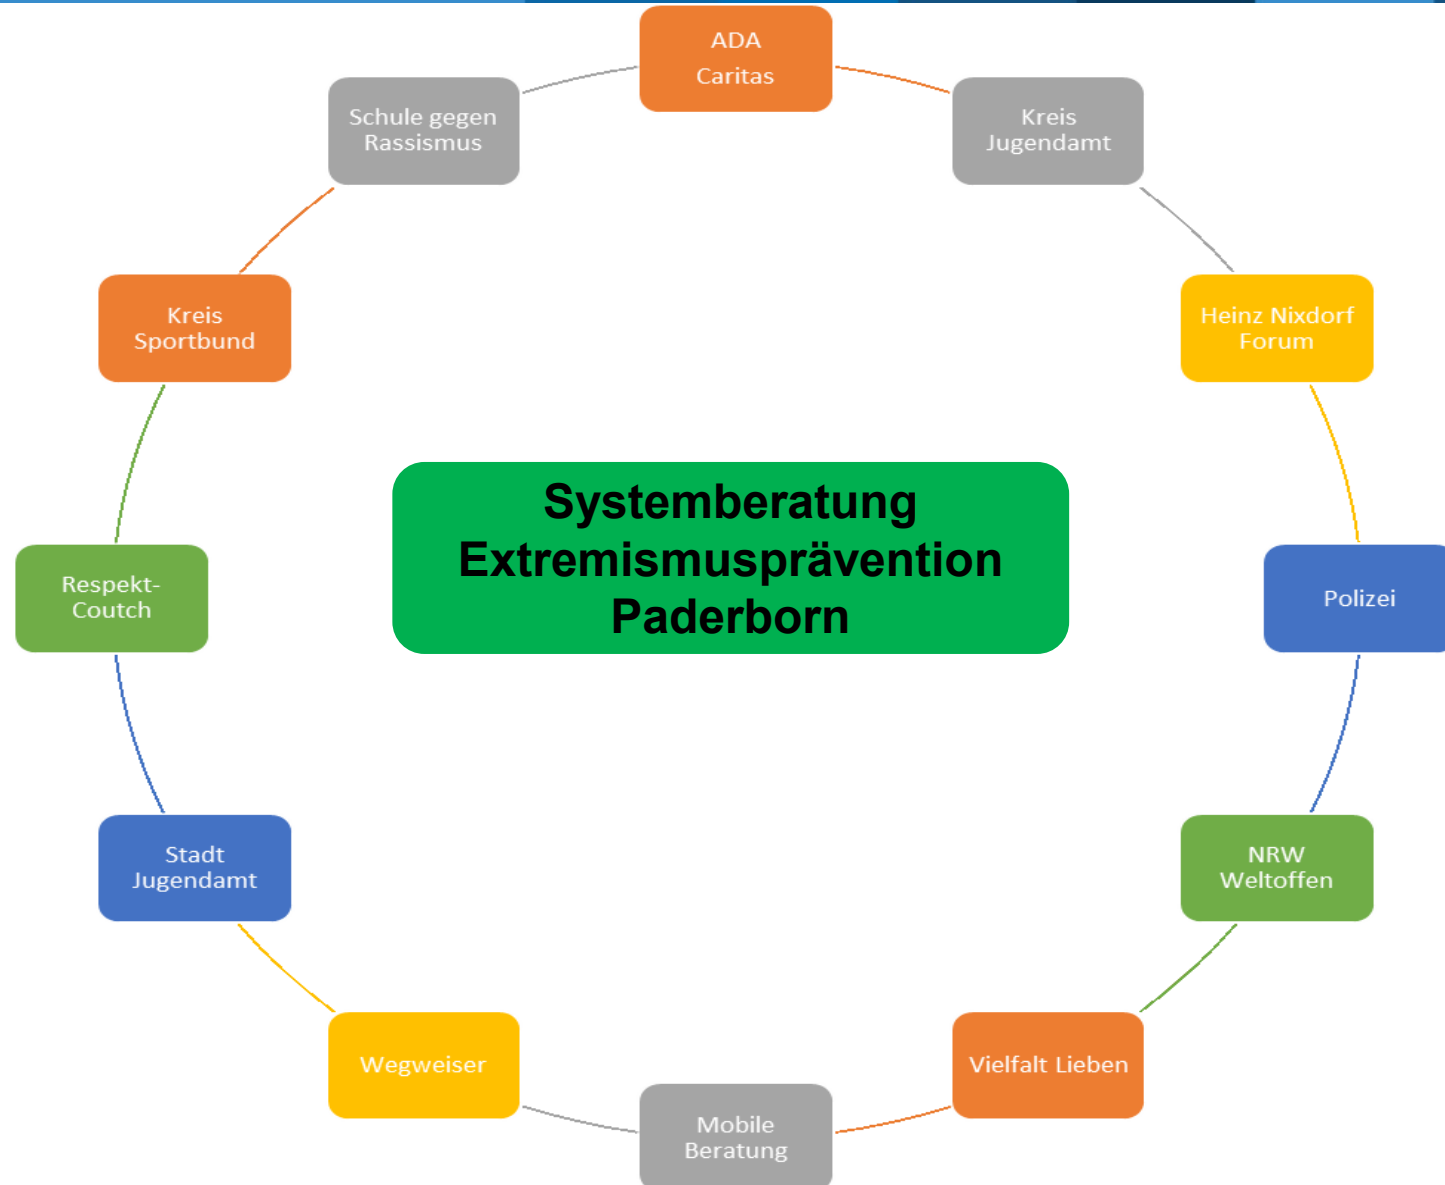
Systemberatung Extremismusprävention Paderborn

ADA
Caritas

Kreis Jugendamt

Heinz Nixdorf Forum

Polizei

NRW Weltoffen

Vielfalt Lieben

Mobile Beratung

Wegweiser

Stadt Jugendamt

Respekt-Coutch

Kreis Sportbund

Schule gegen Rassismus